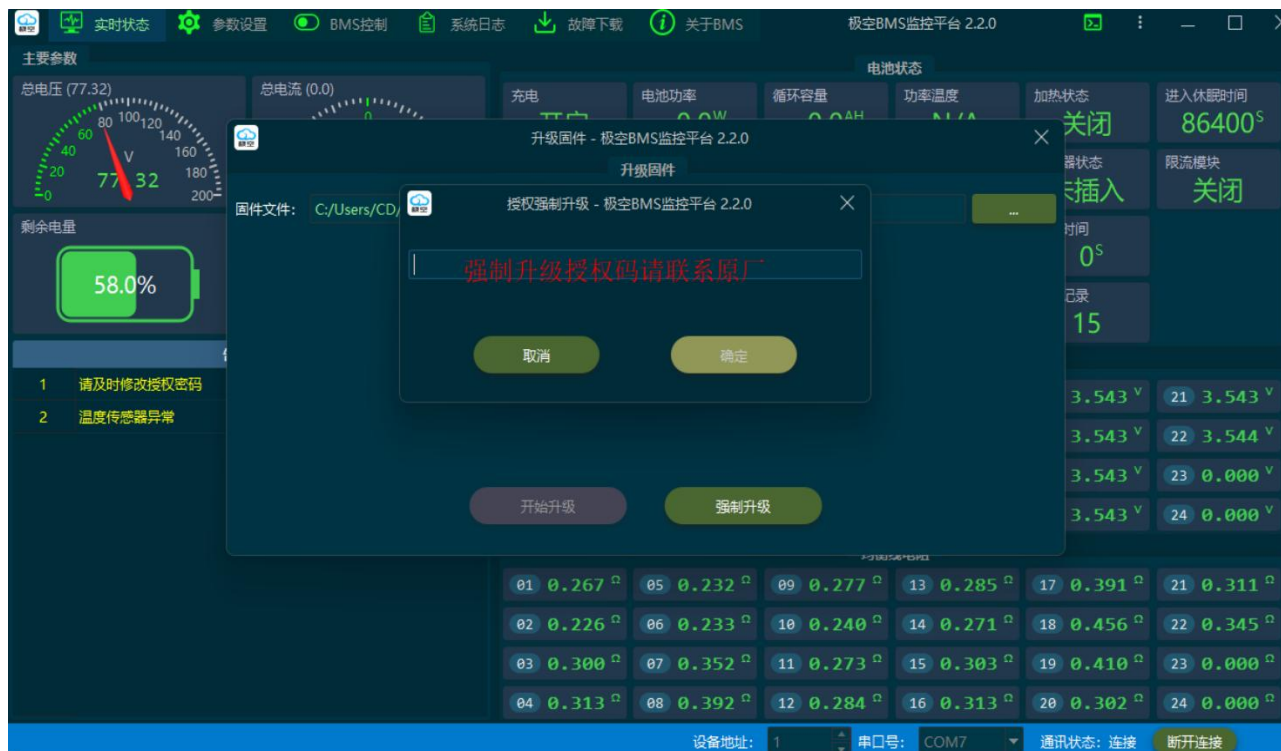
实时状态 参数设置 BMS控制 系统日志 故障下载 关于BMS 极空BMS监控平台 2.2.0

主要参数
总电压 (77.32)
20 40 60 80 100 120 140 160 180 200
V
77.32
总电流 (0.0)
0
剩余电量
58.0%

1 请及时修改授权密码
2 温度传感器异常

电池状态
充电
电池功率
循环容量
功率温度
加热状态 关闭
进入休眠时间 86400$^S$
器状态 未插入
限流模块 关闭
时间 0$^S$
记录 15

升级固件 - 极空BMS监控平台 2.2.0
升级固件
固件文件: C:/Users/CD/
...
开始升级
强制升级

授权强制升级 - 极空BMS监控平台 2.2.0
强制升级授权码请联系原厂
取消
确定

3.543 V | 21 3.543 V
3.543 V | 22 3.544 V
3.543 V | 23 0.000 V
3.543 V | 24 0.000 V

01 0.267 Ω | 05 0.232 Ω | 09 0.277 Ω | 13 0.285 Ω | 17 0.391 Ω | 21 0.311 Ω
02 0.226 Ω | 06 0.233 Ω | 10 0.240 Ω | 14 0.271 Ω | 18 0.456 Ω | 22 0.345 Ω
03 0.300 Ω | 07 0.352 Ω | 11 0.273 Ω | 15 0.303 Ω | 19 0.410 Ω | 23 0.000 Ω
04 0.313 Ω | 08 0.392 Ω | 12 0.284 Ω | 16 0.313 Ω | 20 0.302 Ω | 24 0.000 Ω

设备地址: 1 串口号: COM7 通讯状态: 连接 断开连接